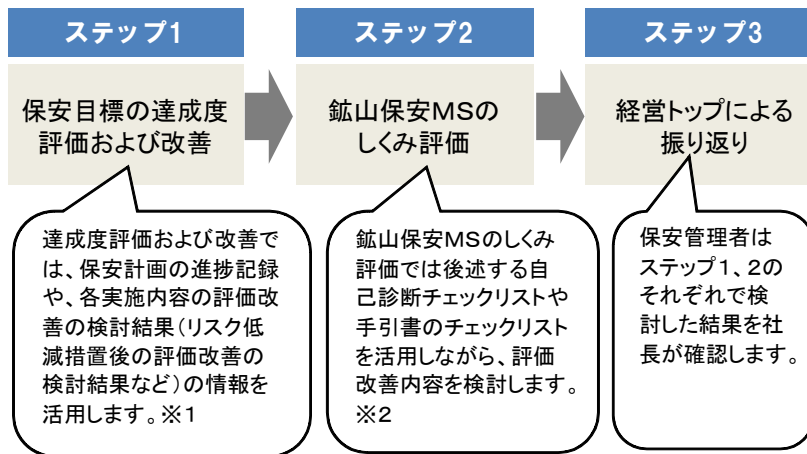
ステップ1

保安目標の達成度評価および改善

ステップ2

鉱山保安MSのしくみ評価

ステップ3

経営トップによる振り返り

達成度評価および改善では、保安計画の進捗記録や、各実施内容の評価改善の検討結果（リスク低減措置後の評価改善の検討結果など）の情報を活用します。※1

鉱山保安MSのしくみ評価では後述する自己診断チェックリストや手引書のチェックリストを活用しながら、評価改善内容を検討します。※2

保安管理者はステップ1、2のそれぞれで検討した結果を社長が確認します。